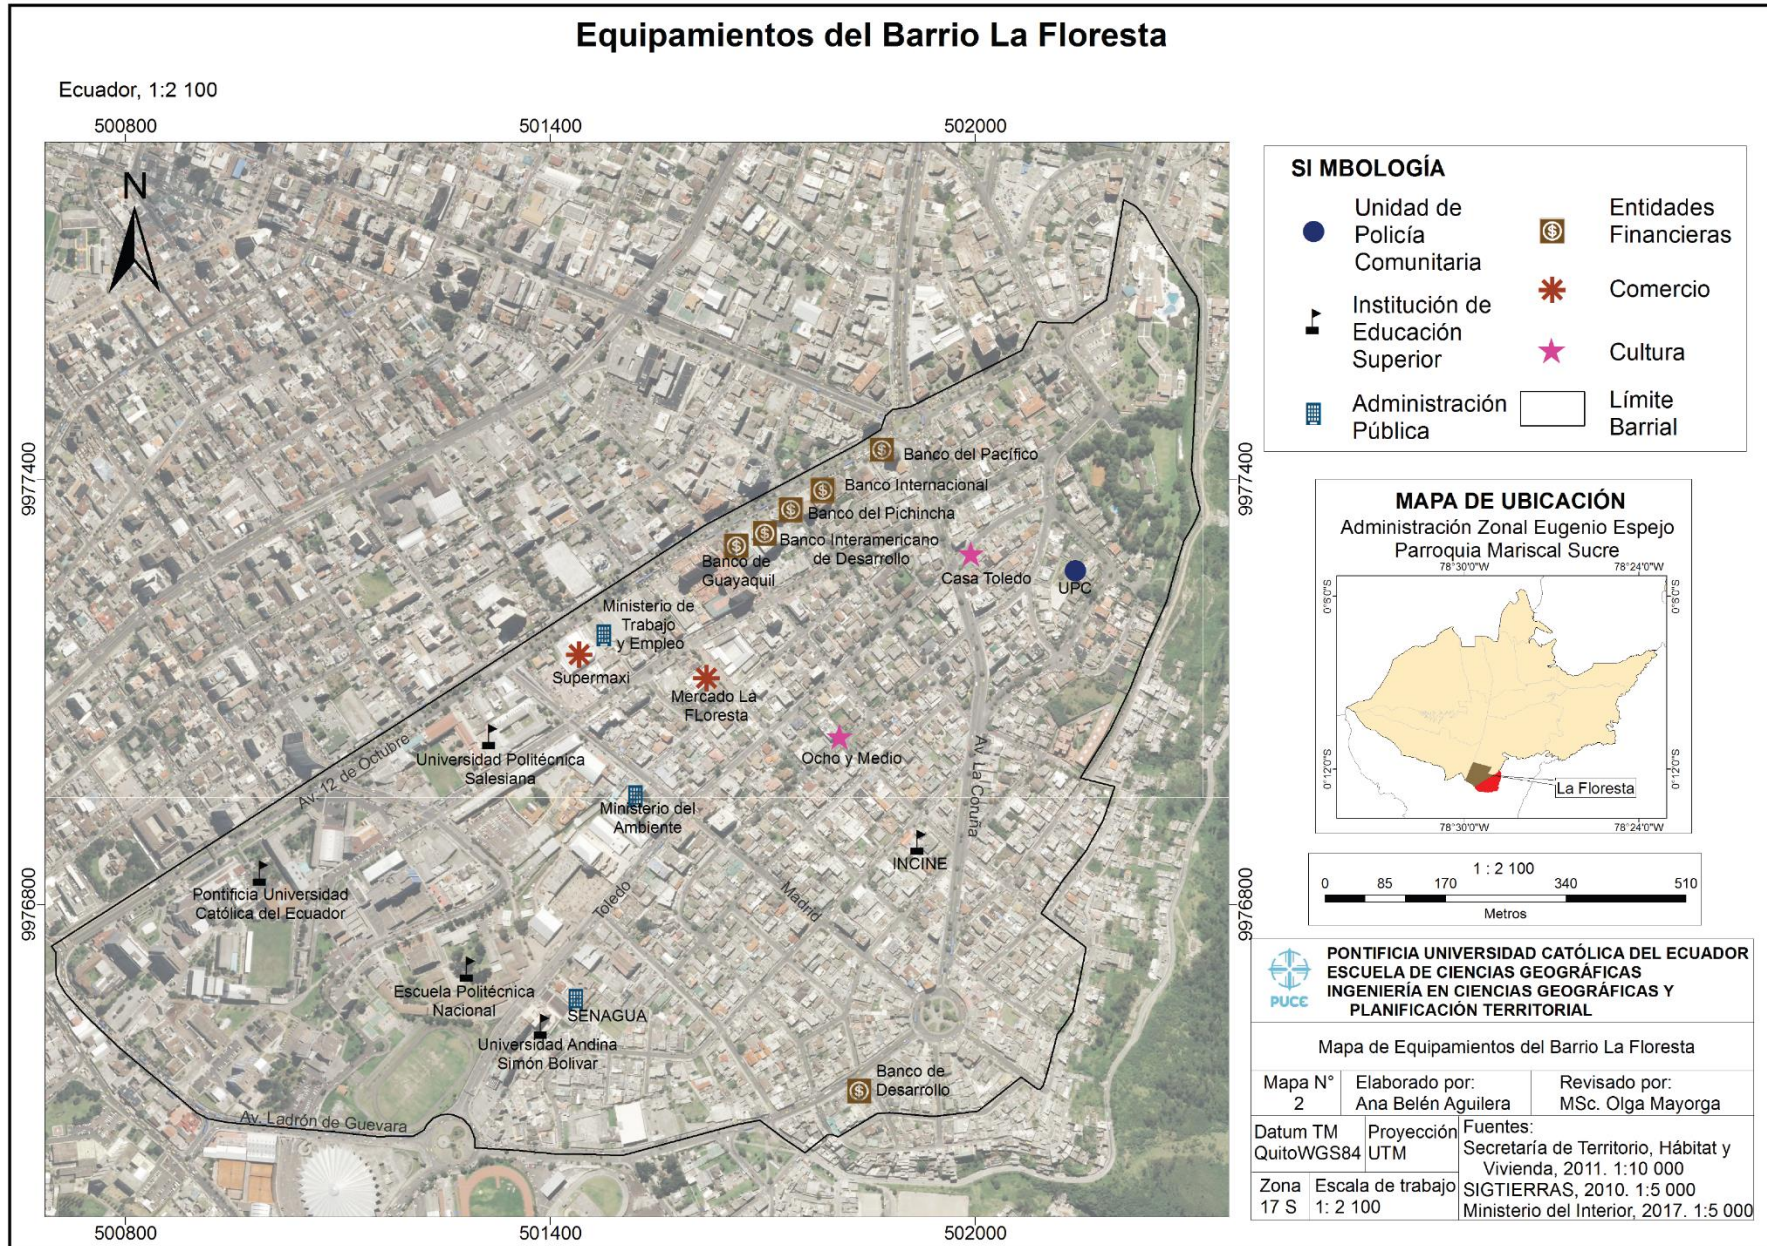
Equipamientos del Barrio La Floresta

Ecuador, 1:2 100

500800 501400 502000

N

9977400 9976800

Banco del Pacífico
Banco Internacional
Banco del Pichincha
Banco Interamericano de Desarrollo
Banco de Guayaquil
Casa Toledo
UPC
Ministerio de Trabajo y Empleo
Supermaxi
Mercado La FLoresta
Ocho y Medio
Av. 12 de Octubre
Universidad Politécnica Salesiana
Ministerio del Ambiente
Av. La Coruña
INCINE
Madrid
Toledo
Pontificia Universidad Católica del Ecuador
Escuela Politécnica Nacional
SENAGUA
Universidad Andina Simón Bolivar
Banco de Desarrollo
Av. Ladrón de Guevara

500800 501400 502000

SI MBOLOGÍA
Unidad de Policía Comunitaria
Entidades Financieras
Institución de Educación Superior
Comercio
Cultura
Administración Pública
Límite Barrial

MAPA DE UBICACIÓN
Administración Zonal Eugenio Espejo
Parroquia Mariscal Sucre
78°30'0"W 78°24'0"W
0°6'0"S 0°6'0"S
0°12'0"S 0°12'0"S
La Floresta
78°30'0"W 78°24'0"W

1 : 2 100
0 85 170 340 510
Metros

PUCE
PONTIFICIA UNIVERSIDAD CATÓLICA DEL ECUADOR
ESCUELA DE CIENCIAS GEOGRÁFICAS
INGENIERÍA EN CIENCIAS GEOGRÁFICAS Y PLANIFICACIÓN TERRITORIAL

Mapa de Equipamientos del Barrio La Floresta

| Mapa N° 2 | Elaborado por: Ana Belén Aguilera | Revisado por: MSc. Olga Mayorga |
|---|---|---|
| Datum TM QuitoWGS84 | Proyección UTM | Fuentes: Secretaría de Territorio, Hábitat y Vivienda, 2011. 1:10 000 SIGTIERRAS, 2010. 1:5 000 Ministerio del Interior, 2017. 1:5 000 |
| Zona 17 S | Escala de trabajo 1: 2 100 | |